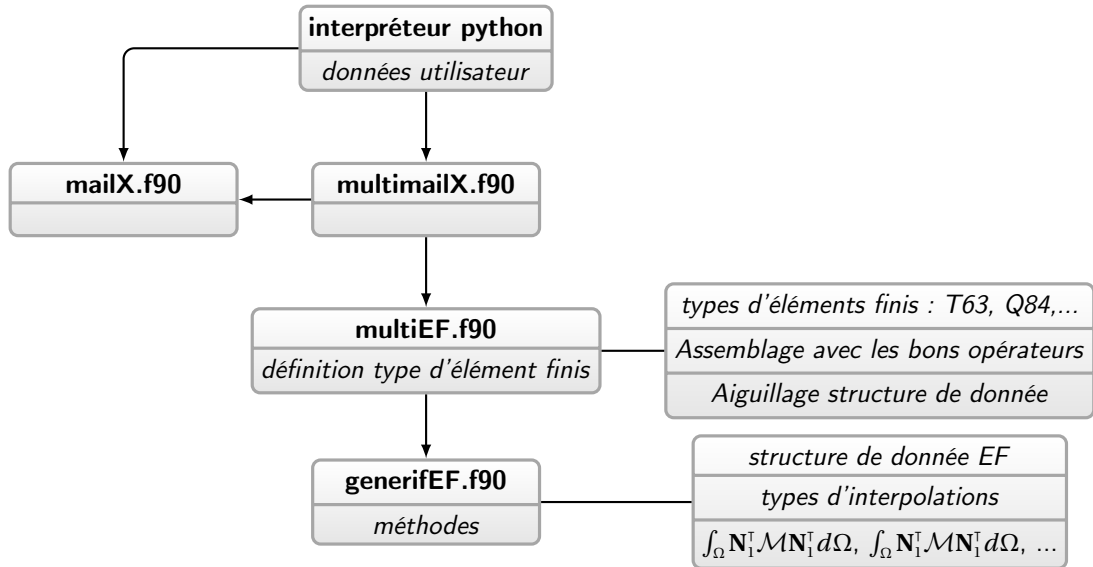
interpréteur python
données utilisateur

mailX.f90

multimailX.f90

multiEF.f90
définition type d'élément finis

types d'éléments finis : T63, Q84,...
Assemblage avec les bons opérateurs
Aiguillage structure de donnée

generifEF.f90
méthodes

structure de donnée EF
types d'interpolations
$\int_{\Omega} \mathbf{N}_1^{\intercal} \mathcal{M} \mathbf{N}_1^{\intercal} d\Omega$, $\int_{\Omega} \mathbf{N}_1^{\intercal} \mathcal{M} \mathbf{N}_1^{\intercal} d\Omega$, ...